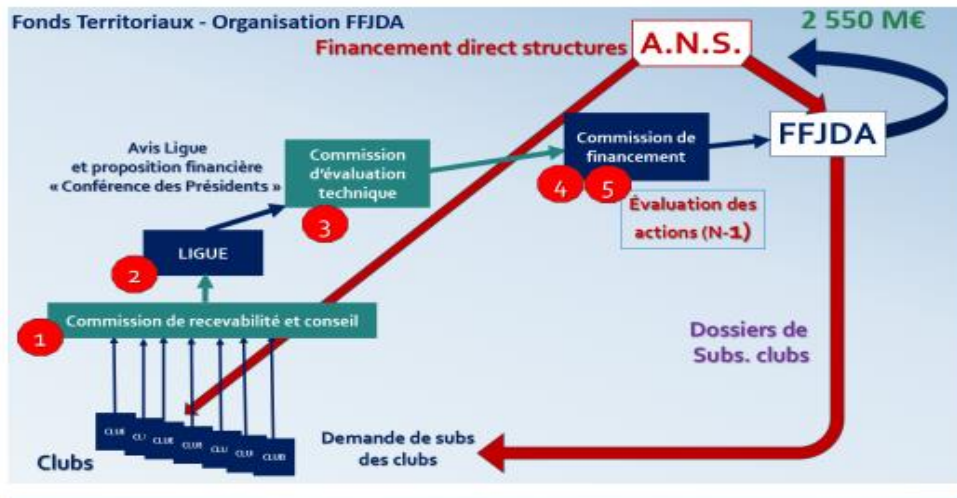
Fonds Territoriaux - Organisation FFJDA

2 550 M€

Financement direct structures

A.N.S.

FFJDA

Commission de financement

4

5

Évaluation des actions (N-1)

Avis Ligue et proposition financière « Conférence des Présidents »

Commission d'évaluation technique

3

LIGUE

2

Commission de recevabilité et conseil

1

Dossiers de Subs. clubs

CLUB CLU CLUB CLUB CLU CLUB CLUB

Clubs

Demande de subs des clubs